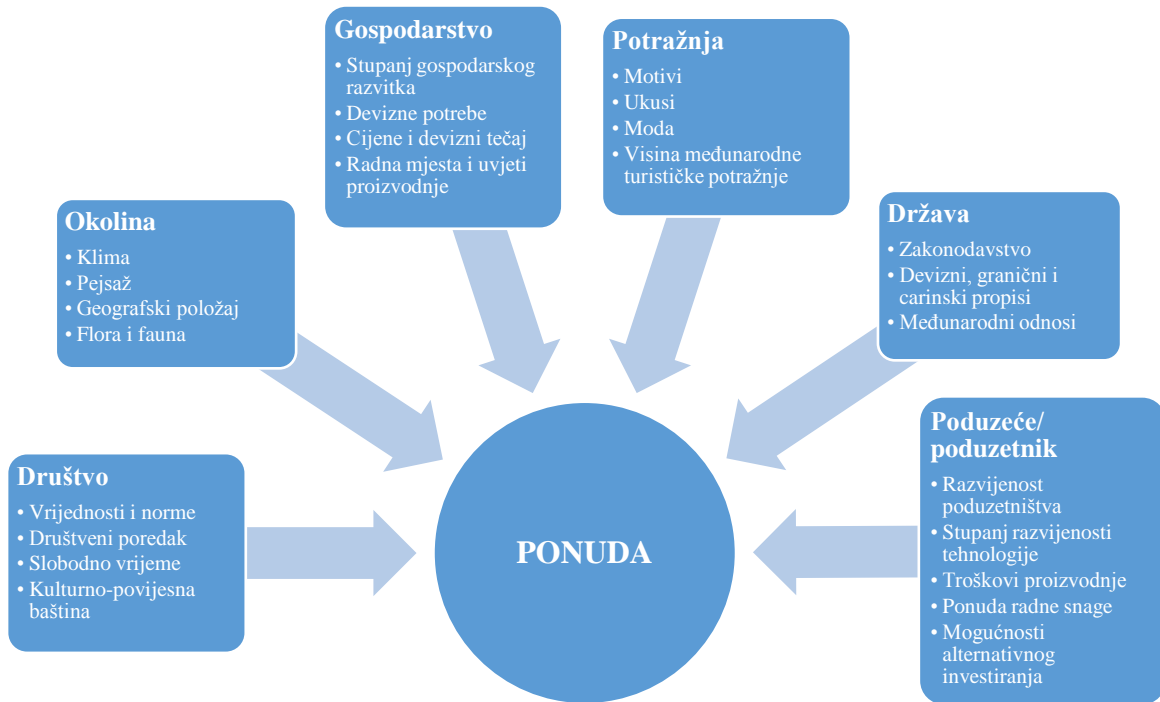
Gospodarstvo
• Stupanj gospodarskog razvitka
• Devizne potrebe
• Cijene i devizni tečaj
• Radna mjesta i uvjeti proizvodnje

Potražnja
• Motivi
• Ukusi
• Moda
• Visina međunarodne turističke potražnje

Okolina
• Klima
• Pejsaž
• Geografski položaj
• Flora i fauna

Država
• Zakonodavstvo
• Devizni, granični i carinski propisi
• Međunarodni odnosi

Društvo
• Vrijednosti i norme
• Društveni poredak
• Slobodno vrijeme
• Kulturno-povijesna baština

PONUDA

Poduzeće/ poduzetnik
• Razvijenost poduzetništva
• Stupanj razvijenosti tehnologije
• Troškovi proizvodnje
• Ponuda radne snage
• Mogućnosti alternativnog investiranja